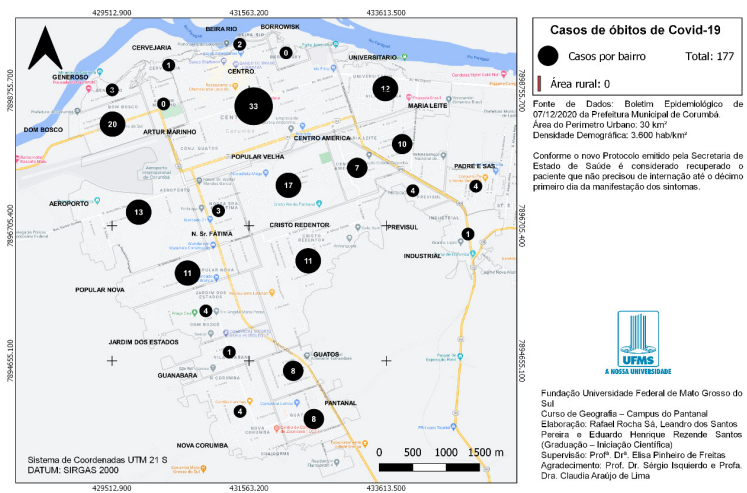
429512.900
431563.200
433613.500

BEIRA RIO
BORROWISK
CERVEJARIA
1
2
0
CENTRO
UNIVERSITARIO
GENEROSO
3
0
33
12
MARIA LEITE
DOM BOSCO
20
ARTUR MARINHO
CENTRO AMERICA
10
POPULAR VELHA
7
PADRE E SAS
17
4
4
AEROPORTO
13
3
N. Sr. FÁTIMA
CRISTO REDENTOR
PREVISUL
1
INDUSTRIAL
11
11
POPULAR NOVA
4
JARDIM DOS ESTADOS
1
GUATOS
GUANABARA
8
PANTANAL
4
8
NOVA CORUMBA

7896755.700
7896705.400
7894655.100

Sistema de Coordenadas UTM 21 S
DATUM: SIRGAS 2000

0 250 500 1000 1500 m

429512.900
431563.200
433613.500

Casos de óbitos de Covid-19

Casos por bairro
Total: 177

Área rural: 0

Fonte de Dados: Boletim Epidemiológico de 07/12/2020 da Prefeitura Municipal de Corumbá
Área do Perímetro Urbano: 30 km²
Densidade Demográfica: 3.600 hab/km²

Conforme o novo Protocolo emitido pela Secretaria de Estado de Saúde é considerado recuperado o paciente que não precisou de internação até o décimo primeiro dia da manifestação dos sintomas.

UFMS
A NOSSA UNIVERSIDADE

Fundação Universidade Federal de Mato Grosso do Sul
Curso de Geografia – Campus do Pantanal
Elaboração: Rafael Rocha Sá, Leandro dos Santos Pereira e Eduardo Henrique Rezende Santos (Graduação – Iniciação Científica)
Supervisão: Profª. Drª. Elisa Pinheiro de Freitas
Agradecimento: Prof. Dr. Sérgio Isquierdo e Profa. Dra. Claudia Araújo de Lima